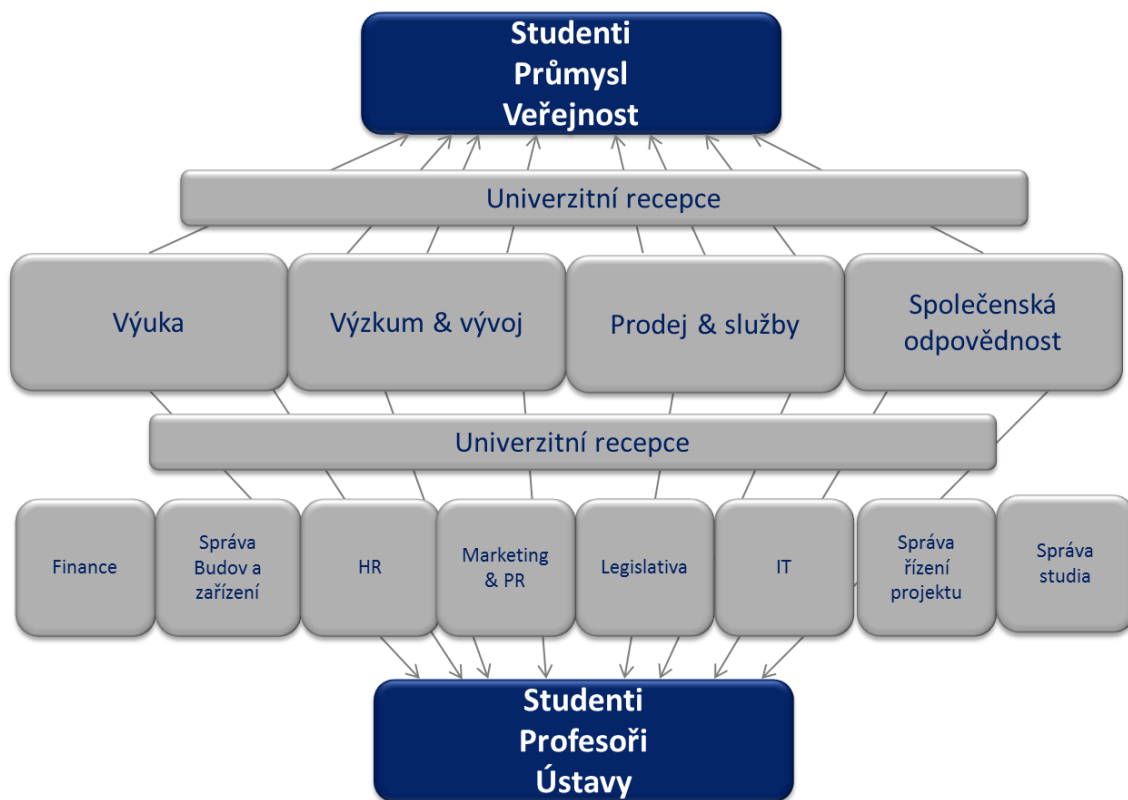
Studenti
Průmysl
Veřejnost

Univerzitní recepce

Výuka

Výzkum & vývoj

Prodej & služby

Společenská odpovědnost

Univerzitní recepce

Finance

Správa Budov a zařízení

HR

Marketing & PR

Legislativa

IT

Správa řízení projektu

Správa studia

Studenti
Profesoři
Ústavy